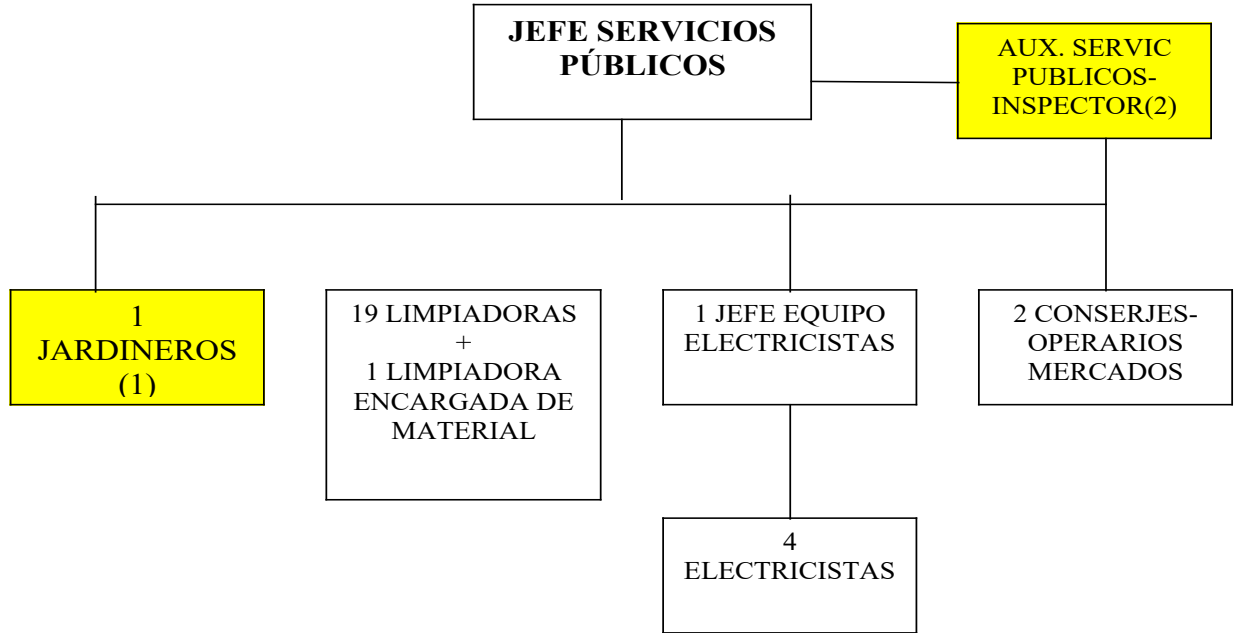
JEFE SERVICIOS PÚBLICOS

AUX. SERVIC PUBLICOS-INSPECTOR(2)

1 JARDINEROS (1)

19 LIMPIADORAS + 1 LIMPIADORA ENCARGADA DE MATERIAL

1 JEFE EQUIPO ELECTRICISTAS

2 CONSERJES-OPERARIOS MERCADOS

4 ELECTRICISTAS